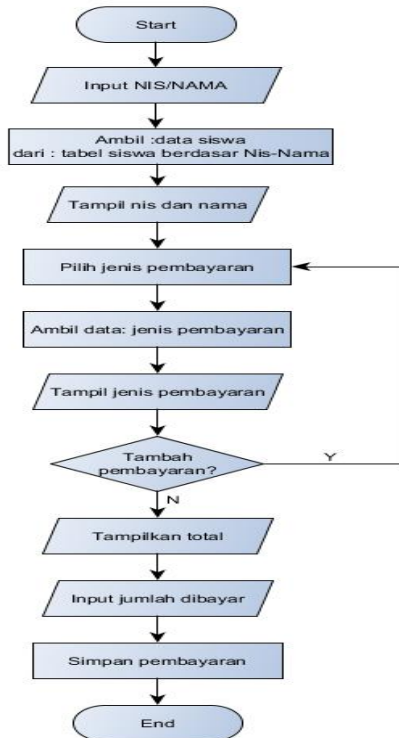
Start

Input NIS/NAMA

Ambil :data siswa
dari : tabel siswa berdasar Nis-Nama

Tampil nis dan nama

Pilih jenis pembayaran

Ambil data: jenis pembayaran

Tampil jenis pembayaran

Tambah pembayaran?

Y

N

Tampilkan total

Input jumlah dibayar

Simpan pembayaran

End